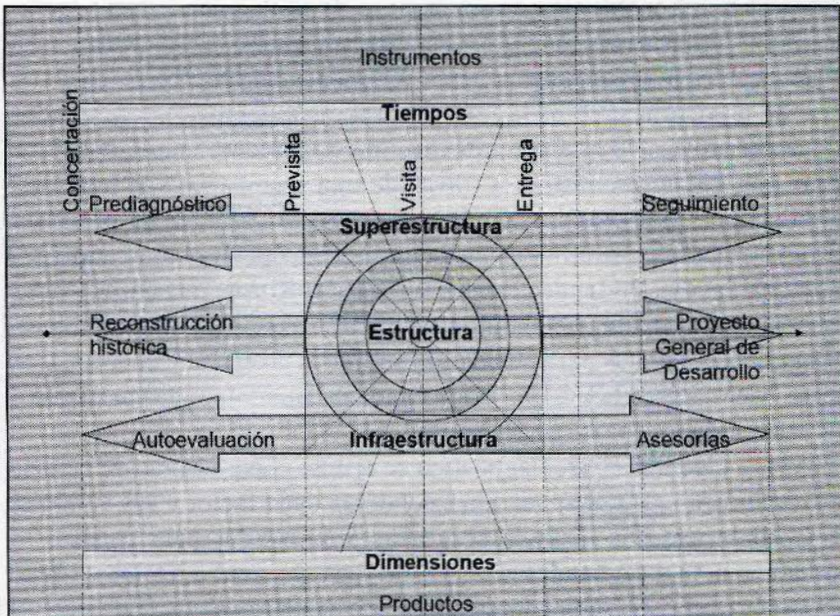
Instrumentos

Tiempos

Concertación

Previsita

Visita

Entrega

Prediagnóstico

Seguimiento

Superestructura

Reconstrucción histórica

Estructura

Proyecto General de Desarrollo

Autoevaluación

Infraestructura

Asesorías

Dimensiones

Productos